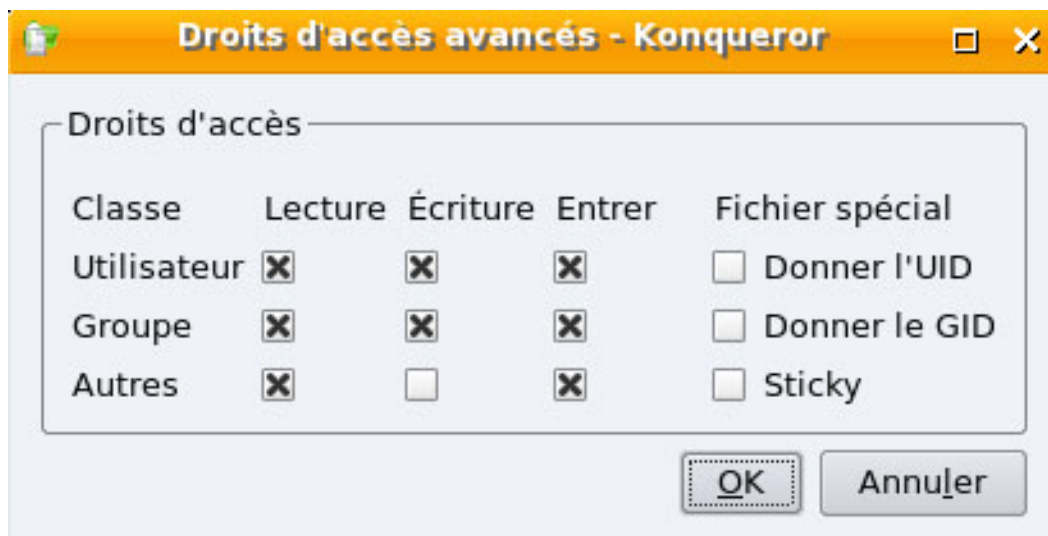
Droits d'accès avancés - Konqueror

Droits d'accès

| Classe | Lecture | Écriture | Entrer | Fichier spécial |
|---|---|---|---|---|
| Utilisateur | ☒ | ☒ | ☒ | ☐ Donner l'UID |
| Groupe | ☒ | ☒ | ☒ | ☐ Donner le GID |
| Autres | ☒ | ☐ | ☒ | ☐ Sticky |

OK Annuler